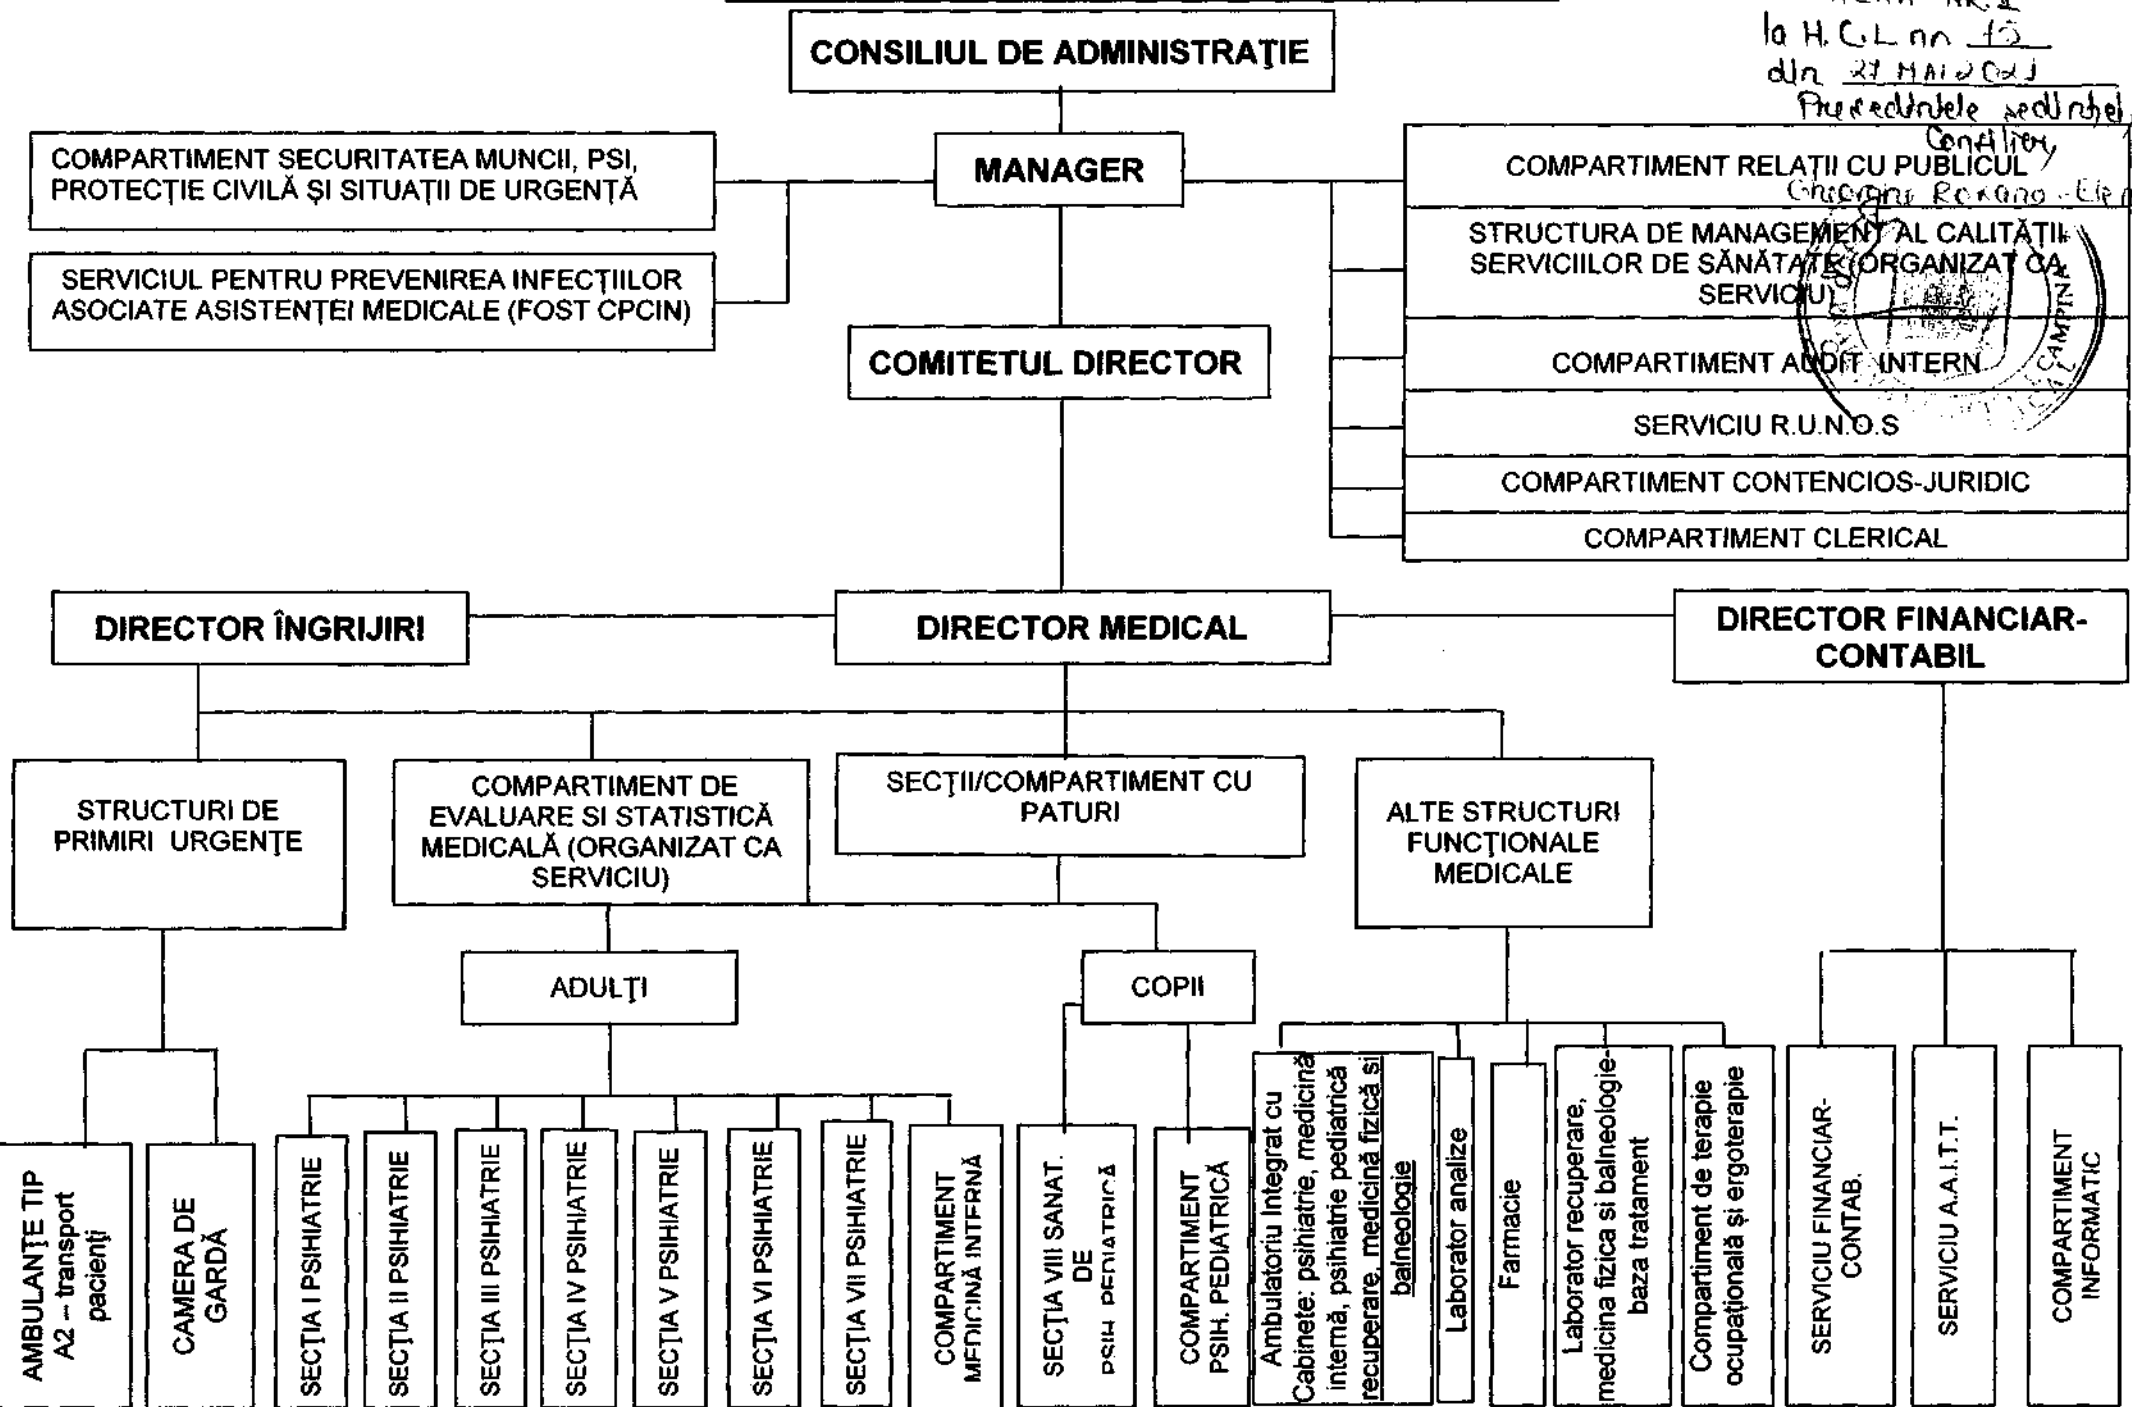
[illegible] NR.2
la H.C.L nr 15
din 27 MAI 20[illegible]
Preşedintele şedinţei
Consilier,
Gheorghe Roxana-Ele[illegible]

CONSILIUL DE ADMINISTRAŢIE

MANAGER

COMPARTIMENT SECURITATEA MUNCII, PSI, PROTECŢIE CIVILĂ ŞI SITUAŢII DE URGENŢĂ

SERVICIUL PENTRU PREVENIREA INFECŢIILOR ASOCIATE ASISTENŢEI MEDICALE (FOST CPCIN)

COMPARTIMENT RELAŢII CU PUBLICUL

STRUCTURA DE MANAGEMENT AL CALITĂŢII SERVICIILOR DE SĂNĂTATE (ORGANIZAT CA SERVICIU)

COMPARTIMENT AUDIT INTERN

SERVICIU R.U.N.O.S

COMPARTIMENT CONTENCIOS-JURIDIC

COMPARTIMENT CLERICAL

COMITETUL DIRECTOR

DIRECTOR ÎNGRIJIRI

DIRECTOR MEDICAL

DIRECTOR FINANCIAR-CONTABIL

STRUCTURI DE PRIMIRI URGENŢE

COMPARTIMENT DE EVALUARE SI STATISTICĂ MEDICALĂ (ORGANIZAT CA SERVICIU)

SECŢII/COMPARTIMENT CU PATURI

ALTE STRUCTURI FUNCŢIONALE MEDICALE

ADULŢI

COPII

AMBULANŢE TIP A2 – transport pacienţi

CAMERA DE GARDĂ

SECŢIA I PSIHIATRIE

SECŢIA II PSIHIATRIE

SECŢIA III PSIHIATRIE

SECŢIA IV PSIHIATRIE

SECŢIA V PSIHIATRIE

SECŢIA VI PSIHIATRIE

SECŢIA VII PSIHIATRIE

COMPARTIMENT MEDICINĂ INTERNĂ

SECŢIA VIII SANAT. DE PSIH. PEDIATRICĂ

COMPARTIMENT PSIH. PEDIATRICĂ

Ambulatoriu Integrat cu Cabinete: psihiatrie, medicină internă, psihiatrie pediatrică recuperare, medicină fizică şi balneologie

Laborator analize

Farmacie

Laborator recuperare, medicina fizica si balneologie-baza tratament

Compartiment de terapie ocupaţională şi ergoterapie

SERVICIU FINANCIAR-CONTAB.

SERVICIU A.A.I.T.T.

COMPARTIMENT INFORMATIC